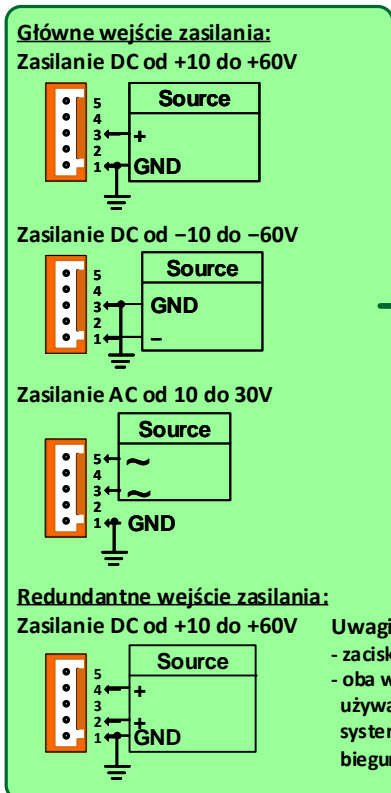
Główne wejście zasilania:
Zasilanie DC od +10 do +60V

5
4
3
2
1

Source
+
GND

Zasilanie DC od −10 do −60V

5
4
3
2
1

Source
GND
−

Zasilanie AC od 10 do 30V

5
4
3
2
1

Source
~
~
GND

Redundantne wejście zasilania:
Zasilanie DC od +10 do +60V

5
4
3
2
1

Source
+
+
GND

Uwagi
- zacisk
- oba w
używa
syster
biegu